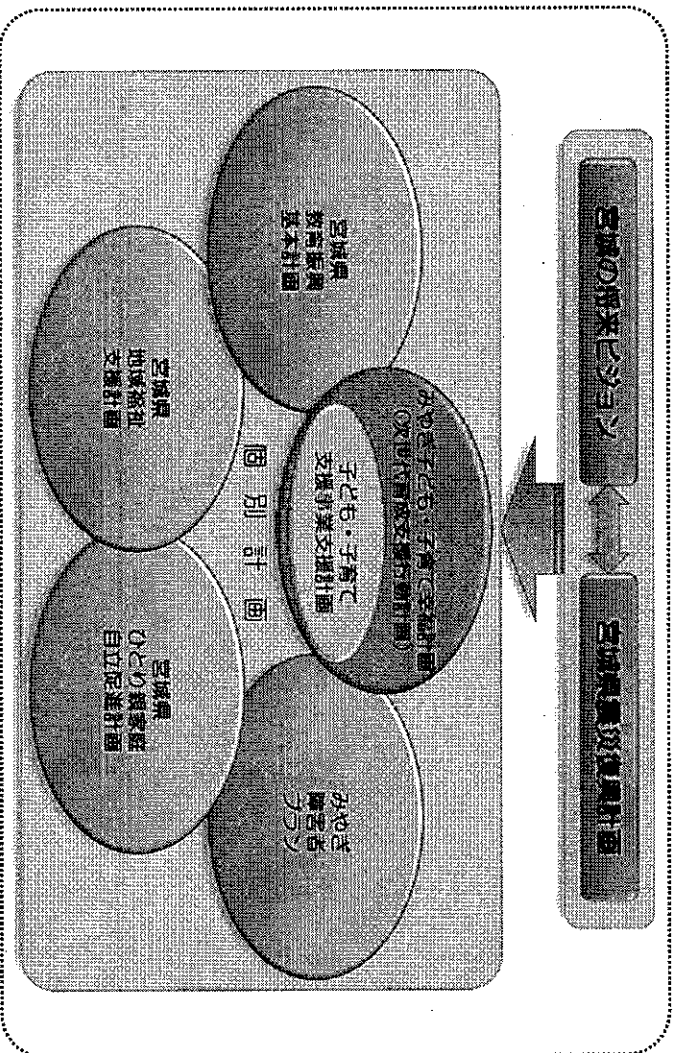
宮城の将来ビジョン

宮城県震災復興計画

みやぎ子ども・子育て幸福計画
（次世代育成支援行動計画）
子ども・子育て支援事業支援計画

個別計画

宮城県教育振興基本計画

宮城県地域福祉支援計画

宮城県ひとり親家庭自立促進計画

みやぎ障害者プラン